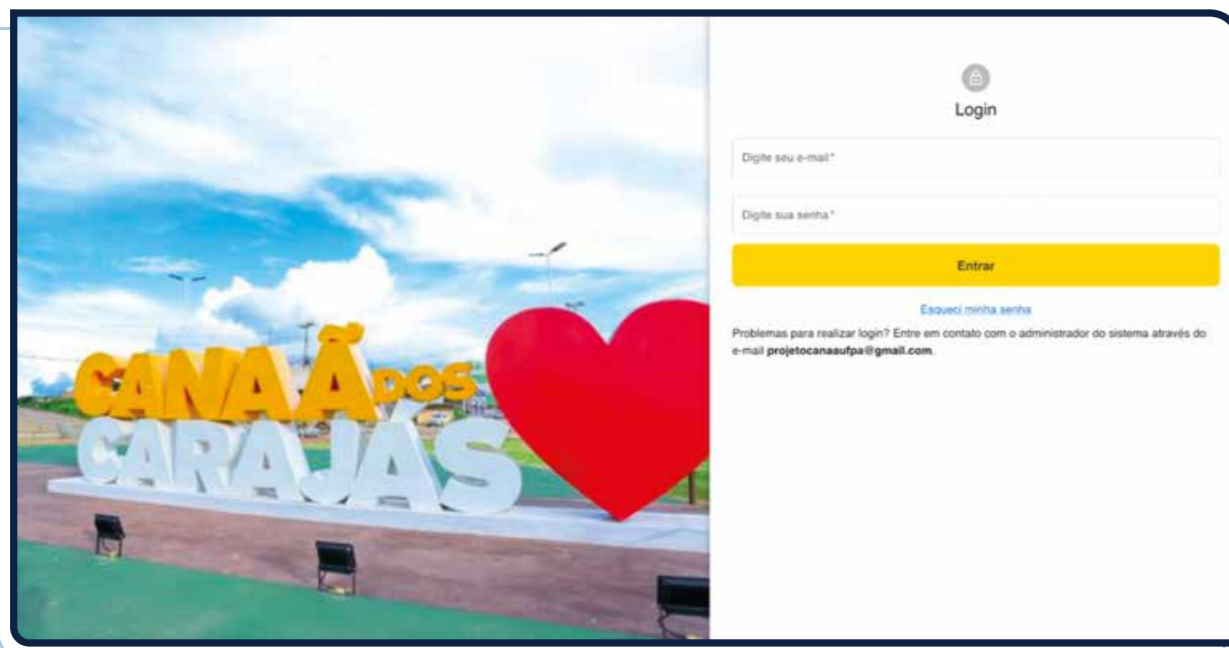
CANAÃ DOS CARAJÁS

Login

Digite seu e-mail*

Digite sua senha*

Entrar

Esqueci minha senha

Problemas para realizar login? Entre em contato com o administrador do sistema através do e-mail **projetocanaaufpa@gmail.com**.